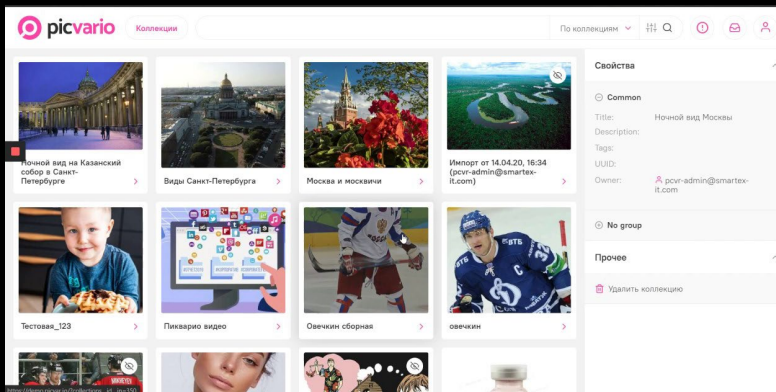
picvario

Коллекции

По коллекциям

Ночной вид на Казанский собор в Санкт-Петербурге >

Виды Санкт-Петербурга >

Москва и москвичи >

Импорт от 14.04.20, 16:34 (pcvr-admin@smartex-it.com) >

Тестовая_123 >

Пикварио видео >

Овечкин сборная >

овечкин >

Свойства

Common

Title: Ночной вид Москвы

Description:

Tags:

UUID:

Owner: pcvr-admin@smartex-it.com

No group

Прочее

Удалить коллекцию

https://demo.picvario.ru/collections/...